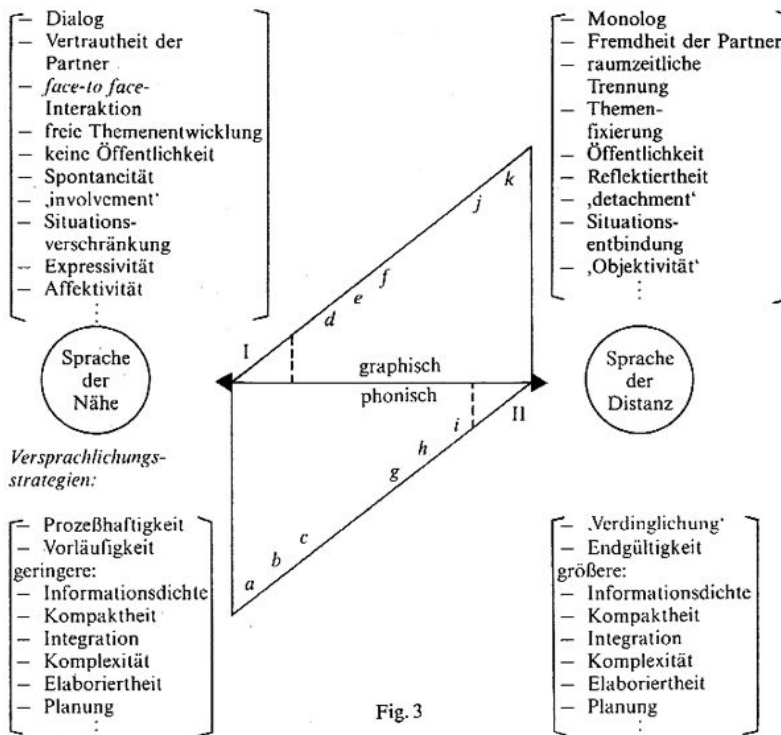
– Dialog
– Vertrautheit der Partner
– *face-to face-* Interaktion
– freie Themenentwicklung
– keine Öffentlichkeit
– Spontaneität
– ‚involvement'
– Situationsverschränkung
– Expressivität
– Affektivität
⋮

Sprache der Nähe

Versprachlichungsstrategien:

– Prozeßhaftigkeit
– Vorläufigkeit
geringere:
– Informationsdichte
– Kompaktheit
– Integration
– Komplexität
– Elaboriertheit
– Planung
⋮

– Monolog
– Fremdheit der Partner
– raumzeitliche Trennung
– Themenfixierung
– Öffentlichkeit
– Reflektiertheit
– ‚detachment'
– Situationsentbindung
– ‚Objektivität'
⋮

Sprache der Distanz

I
graphisch
phonisch
II

k
j
f
e
d
i
h
g
c
b
a

– ‚Verdinglichung'
– Endgültigkeit
größere:
– Informationsdichte
– Kompaktheit
– Integration
– Komplexität
– Elaboriertheit
– Planung
⋮

Fig. 3